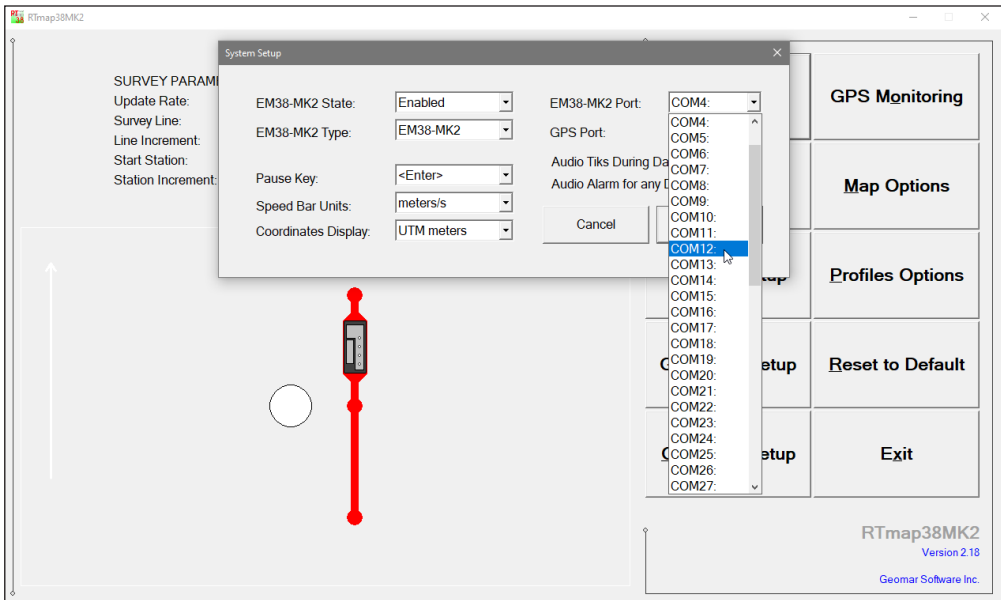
RTmap38MK2

SURVEY PARAM
Update Rate:
Survey Line:
Line Increment:
Start Station:
Station Increment:

System Setup

EM38-MK2 State: Enabled
EM38-MK2 Type: EM38-MK2
Pause Key: <Enter>
Speed Bar Units: meters/s
Coordinates Display: UTM meters

EM38-MK2 Port: COM4:
GPS Port:
Audio Tiks During Da
Audio Alarm for any D

Cancel

COM4:
COM5:
COM6:
COM7:
COM8:
COM9:
COM10:
COM11:
COM12:
COM13:
COM14:
COM15:
COM16:
COM17:
COM18:
COM19:
COM20:
COM21:
COM22:
COM23:
COM24:
COM25:
COM26:
COM27:

GPS Monitoring
Map Options
tup
Profiles Options
C etup
Reset to Default
C etup
Exit

RTmap38MK2
Version 2.18
Geomar Software Inc.